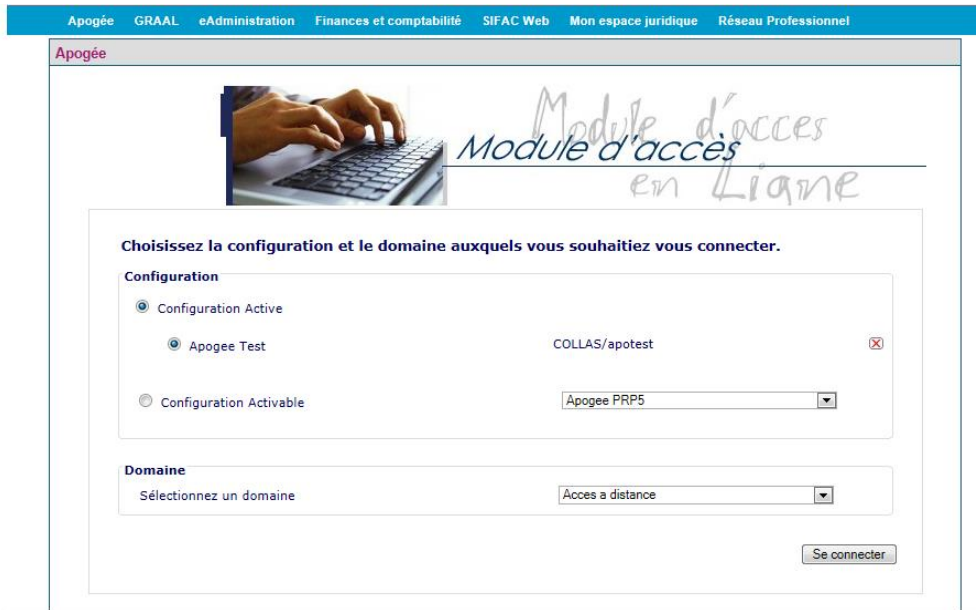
Apogée GRAAL eAdministration Finances et comptabilité SIFAC Web Mon espace juridique Réseau Professionnel

Apogée

Module d'accès en Ligne

Module d'accès

Choisissez la configuration et le domaine auxquels vous souhaitiez vous connecter.

Configuration

Configuration Active

Apogee Test COLLAS/apotest

Configuration Activable Apogee PRP5

Domaine

Sélectionnez un domaine Acces a distance

Se connecter